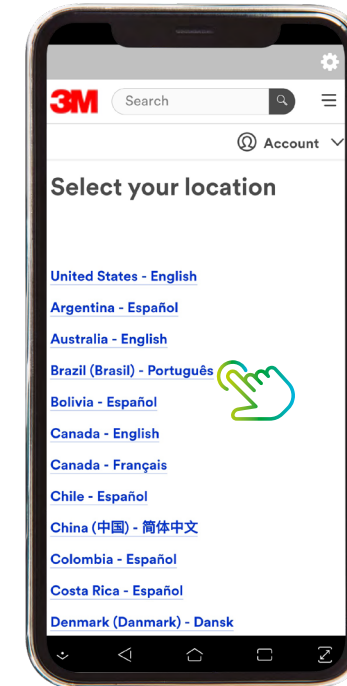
3M

Search

Account

Select your location

United States - English

Argentina - Español

Australia - English

Brazil (Brasil) - Português

Bolivia - Español

Canada - English

Canada - Français

Chile - Español

China (中国) - 简体中文

Colombia - Español

Costa Rica - Español

Denmark (Danmark) - Dansk